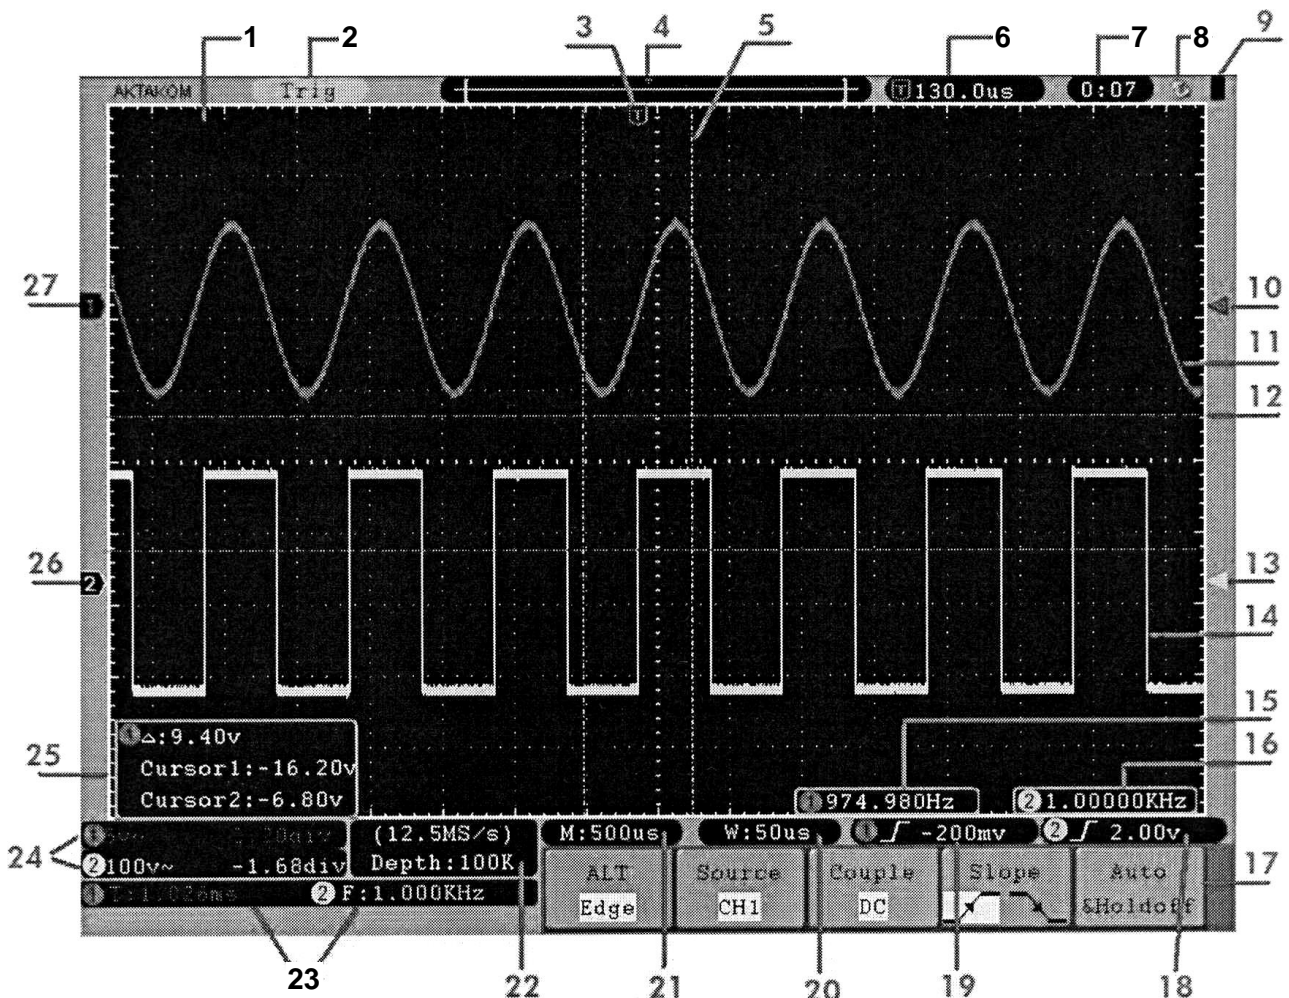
1 2 3 4 5 6 7 8 9

AKTAKOM Trig

130.0us 0:07

27 10

11

12

26 13

14

15

25 16

$\Delta$:9.40v
Cursor1:-16.20v
Cursor2:-6.80v

974.980Hz
1.00000KHz

24 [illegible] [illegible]div
100v~ -1.68div
T:1.026ms F:1.000KHz

(12.5MS/s)
Depth:100K

M:500us W:50us -200mv 2.00v

ALT Edge
Source CH1
Couple DC
Slope
Auto &Holdoff

17

23 22 21 20 19 18